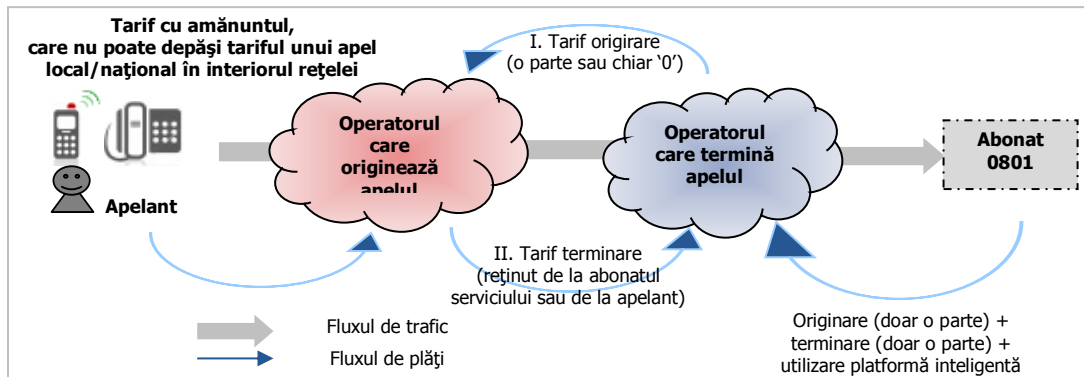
Tarif cu amănuntul, care nu poate depăşi tariful unui apel local/naţional în interiorul reţelei

I. Tarif origirare (o parte sau chiar '0')

Apelant

Operatorul care originează apelul

Operatorul care termină apelul

Abonat 0801

II. Tarif terminare (reţinut de la abonatul serviciului sau de la apelant)

Fluxul de trafic

Fluxul de plăţi

Originare (doar o parte) + terminare (doar o parte) + utilizare platformă inteligentă